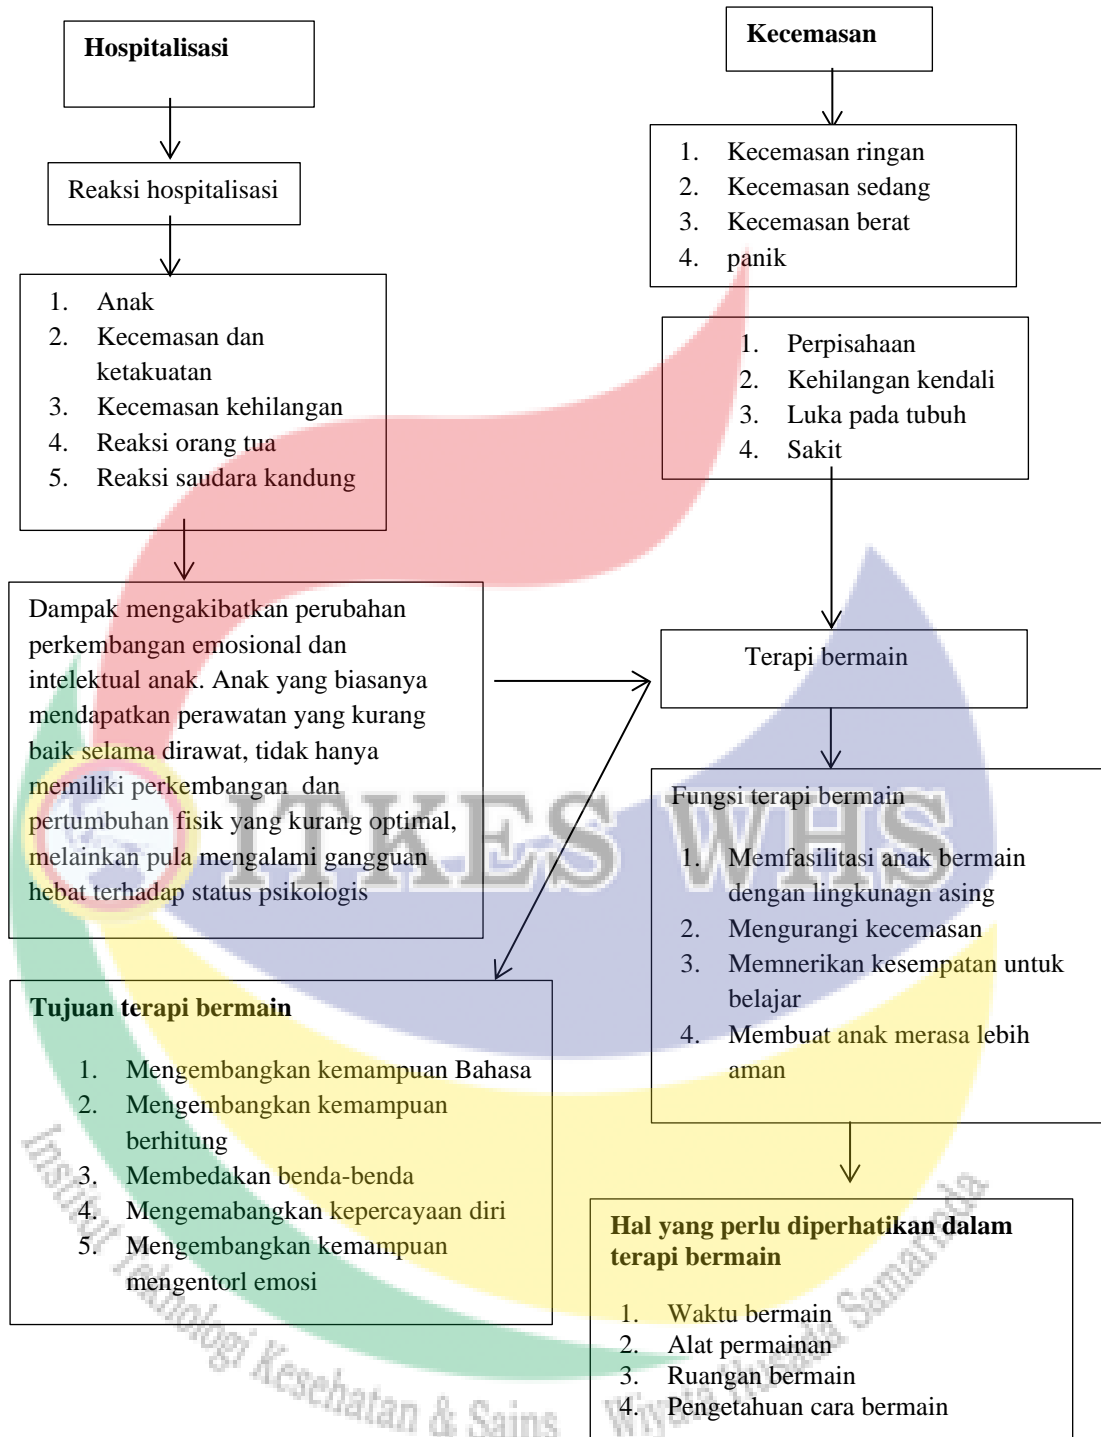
Hospitalisasi

Reaksi hospitalisasi

1. Anak
2. Kecemasan dan ketakuatan
3. Kecemasan kehilangan
4. Reaksi orang tua
5. Reaksi saudara kandung

Dampak mengakibatkan perubahan perkembangan emosional dan intelektual anak. Anak yang biasanya mendapatkan perawatan yang kurang baik selama dirawat, tidak hanya memiliki perkembangan dan pertumbuhan fisik yang kurang optimal, melainkan pula mengalami gangguan hebat terhadap status psikologis

Kecemasan

1. Kecemasan ringan
2. Kecemasan sedang
3. Kecemasan berat
4. panik

1. Perpisahaan
2. Kehilangan kendali
3. Luka pada tubuh
4. Sakit

Terapi bermain

Fungsi terapi bermain

1. Memfasilitasi anak bermain dengan lingkunagn asing
2. Mengurangi kecemasan
3. Memnerikan kesempatan untuk belajar
4. Membuat anak merasa lebih aman

Tujuan terapi bermain

1. Mengembangkan kemampuan Bahasa
2. Mengembangkan kemampuan berhitung
3. Membedakan benda-benda
4. Mengemabangkan kepercayaan diri
5. Mengembangkan kemampuan mengentorl emosi

Hal yang perlu diperhatikan dalam terapi bermain

1. Waktu bermain
2. Alat permainan
3. Ruangan bermain
4. Pengetahuan cara bermain

ITKES WHS

Institut Teknologi Kesehatan & Sains Wiyata Husada Samarinda